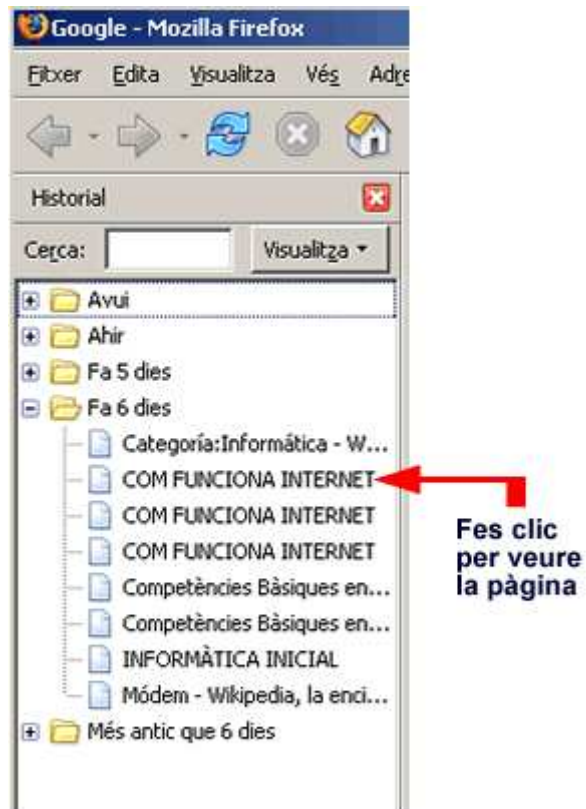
Google - Mozilla Firefox

Fitxer Edita Visualitza Vés Adre

Historial

Cerca: Visualitza

Avui
Ahir
Fa 5 dies
Fa 6 dies
Categoría:Informática - W...
COM FUNCIONA INTERNET
COM FUNCIONA INTERNET
COM FUNCIONA INTERNET
Competències Bàsiques en...
Competències Bàsiques en...
INFORMÀTICA INICIAL
Módem - Wikipedia, la enci...
Més antic que 6 dies

Fes clic per veure la pàgina